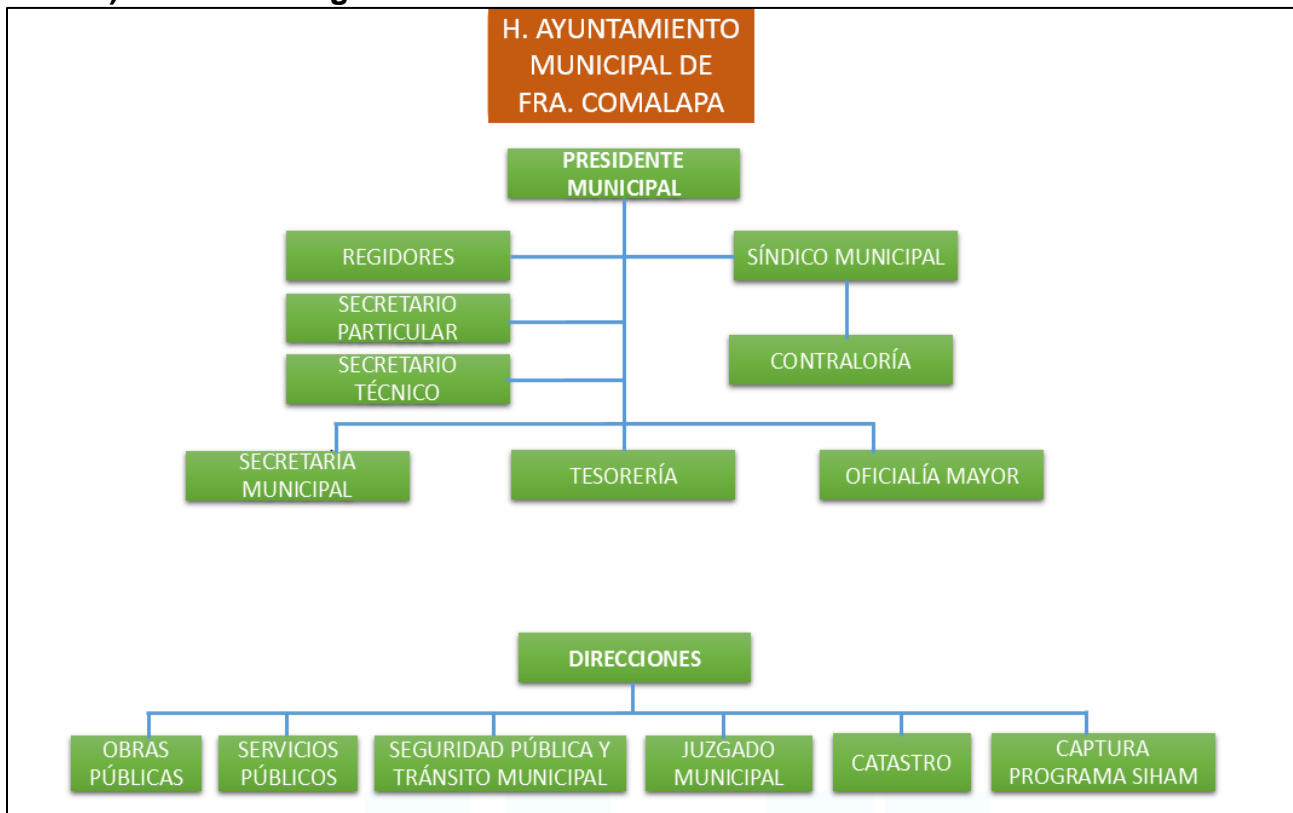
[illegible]

H. AYUNTAMIENTO MUNICIPAL DE FRA. COMALAPA

PRESIDENTE MUNICIPAL

REGIDORES

SÍNDICO MUNICIPAL

SECRETARIO PARTICULAR

SECRETARIO TÉCNICO

CONTRALORÍA

SECRETARÍA MUNICIPAL

TESORERÍA

OFICIALÍA MAYOR

DIRECCIONES

OBRAS PÚBLICAS

SERVICIOS PÚBLICOS

SEGURIDAD PÚBLICA Y TRÁNSITO MUNICIPAL

JUZGADO MUNICIPAL

CATASTRO

CAPTURA PROGRAMA SIHAM